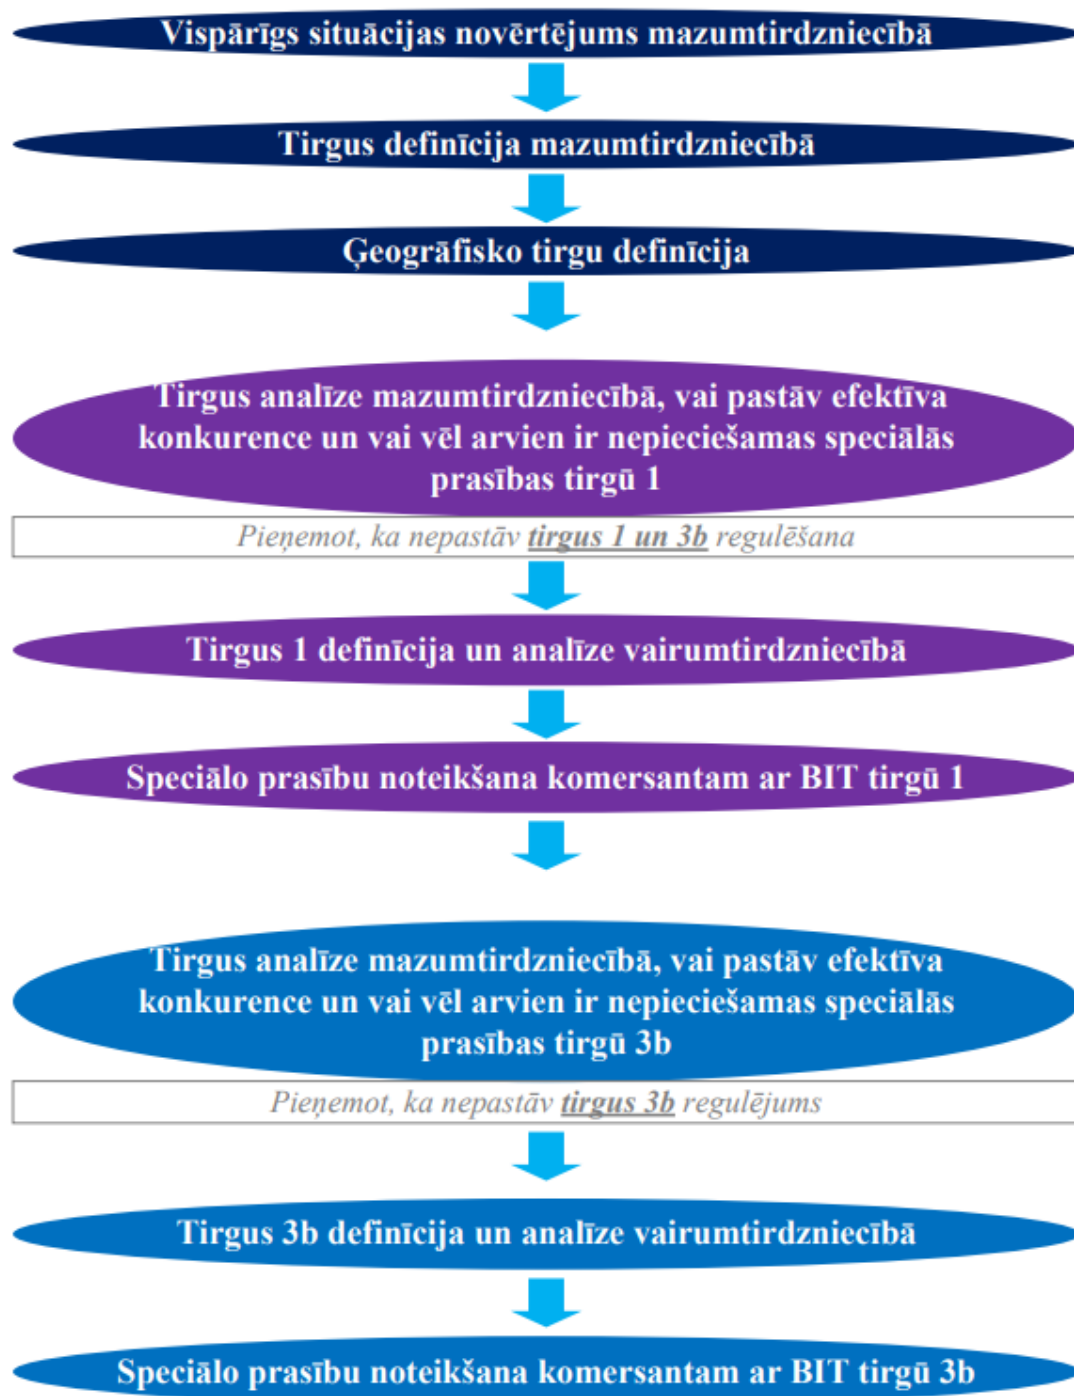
Vispārīgs situācijas novērtējums mazumtirdzniecībā

Tirgus definīcija mazumtirdzniecībā

Ģeogrāfisko tirgu definīcija

Tirgus analīze mazumtirdzniecībā, vai pastāv efektīva konkurence un vai vēl arvien ir nepieciešamas speciālās prasības tirgū 1

Pieņemot, ka nepastāv tirgus 1 un 3b regulēšana

Tirgus 1 definīcija un analīze vairumtirdzniecībā

Speciālo prasību noteikšana komersantam ar BIT tirgū 1

Tirgus analīze mazumtirdzniecībā, vai pastāv efektīva konkurence un vai vēl arvien ir nepieciešamas speciālās prasības tirgū 3b

Pieņemot, ka nepastāv tirgus 3b regulējums

Tirgus 3b definīcija un analīze vairumtirdzniecībā

Speciālo prasību noteikšana komersantam ar BIT tirgū 3b